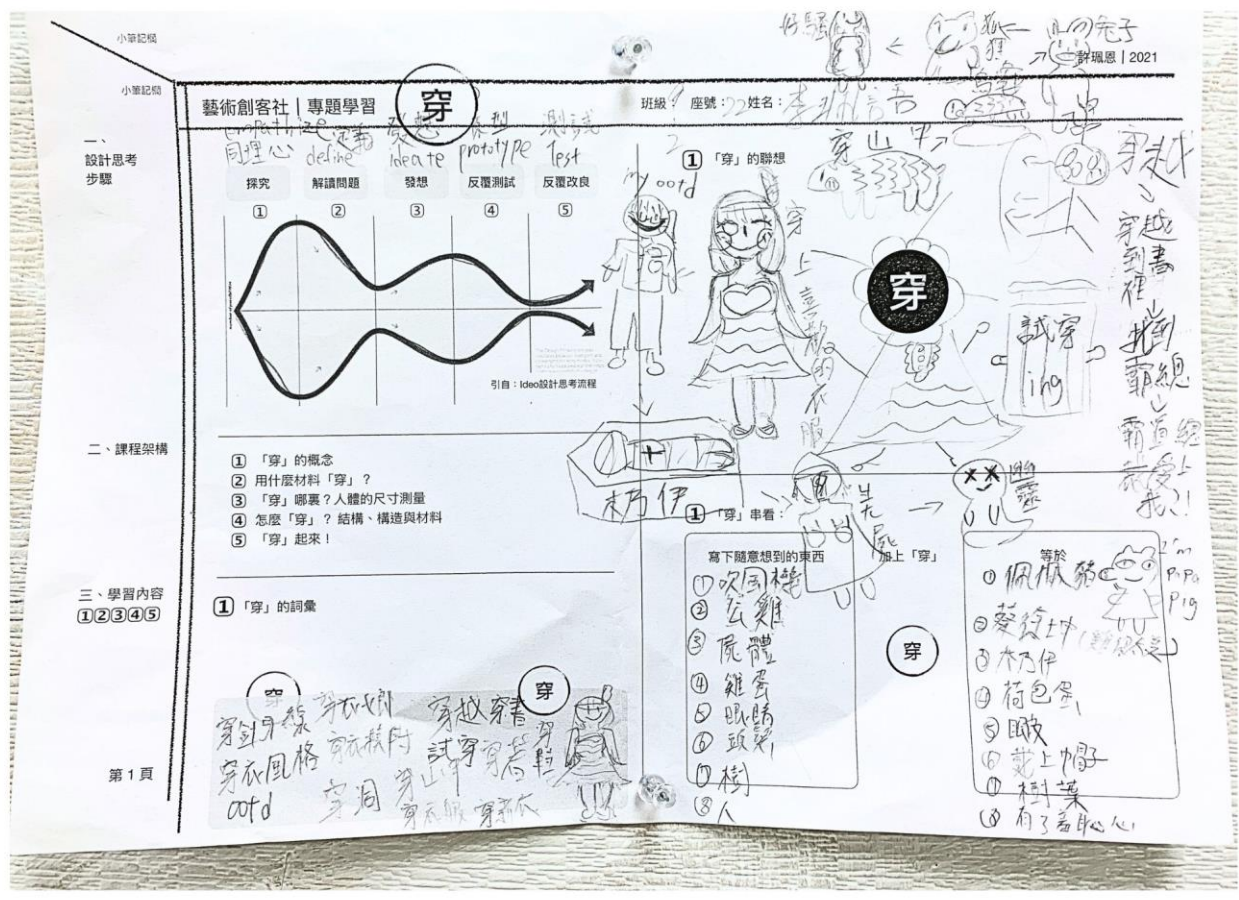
小筆記欄

小筆記欄

藝術創客社 | 專題學習 穿

班級： 座號：22 姓名：李翊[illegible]

許珮恩 | 2021

一、設計思考步驟

empathize 同理心 define 定義 發想 ideate 原型 prototype 測試 test

探究 解讀問題 發想 反覆測試 反覆改良

① ② ③ ④ ⑤

引自：Ideo設計思考流程

二、課程架構

① 「穿」的概念
② 用什麼材料「穿」？
③ 「穿」哪裏？人體的尺寸測量
④ 怎麼「穿」？結構、構造與材料
⑤ 「穿」起來！

三、學習內容 ①②③④⑤

① 「穿」的詞彙

穿 穿

穿針引線 穿衣打扮 穿越 穿著 穿鞋 穿衣風格 穿衣材料 試穿 穿著 ootd 穿洞 穿山甲 穿衣服 穿新衣

第1頁

① 「穿」的聯想

my ootd

穿上喜歡的衣服

穿

穿山甲

試穿 ing

木乃伊

穿越

穿越到書裡

↓

遇到霸總

↓

霸道總裁愛上我!

狐狸 兔子 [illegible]

① 「穿」串看：

寫下隨意想到的東西

① 吹風機
② 公雞
③ 屍體
④ 雞蛋
⑤ 眼睛
⑥ 頭髮
⑦ 樹
⑧ 人

先屍

加上「穿」

穿

幽靈

等於

① 佩佩豬
② 萎的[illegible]（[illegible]）
③ 木乃伊
④ 荷包蛋
⑤ 瞎
⑥ 戴上帽子
⑦ 樹葉
⑧ 有了羞恥心

I'm PePPa Pig